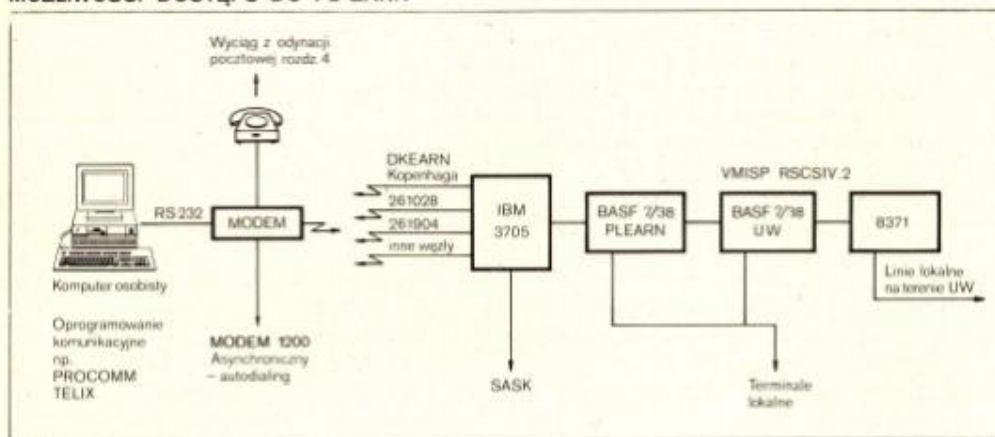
Możliwości dostępu do PLEARN

Wyciąg z odynacji pocztowej rozdz. 4

DKEARN Kopenhaga

261028

261904

inne węzły

VMISP RSCSIV.2

RS 232

MODEM

IBM 3705

BASF 7/38 PLEARN

BASF 7/38 UW

8371

Komputer osobisty

Linie lokalne na terenie UW

Oprogramowanie komunikacyjne np. PROCOMM TELIX

MODEM 1200 Asynchroniczny – autodialing

SASK

Terminale lokalne